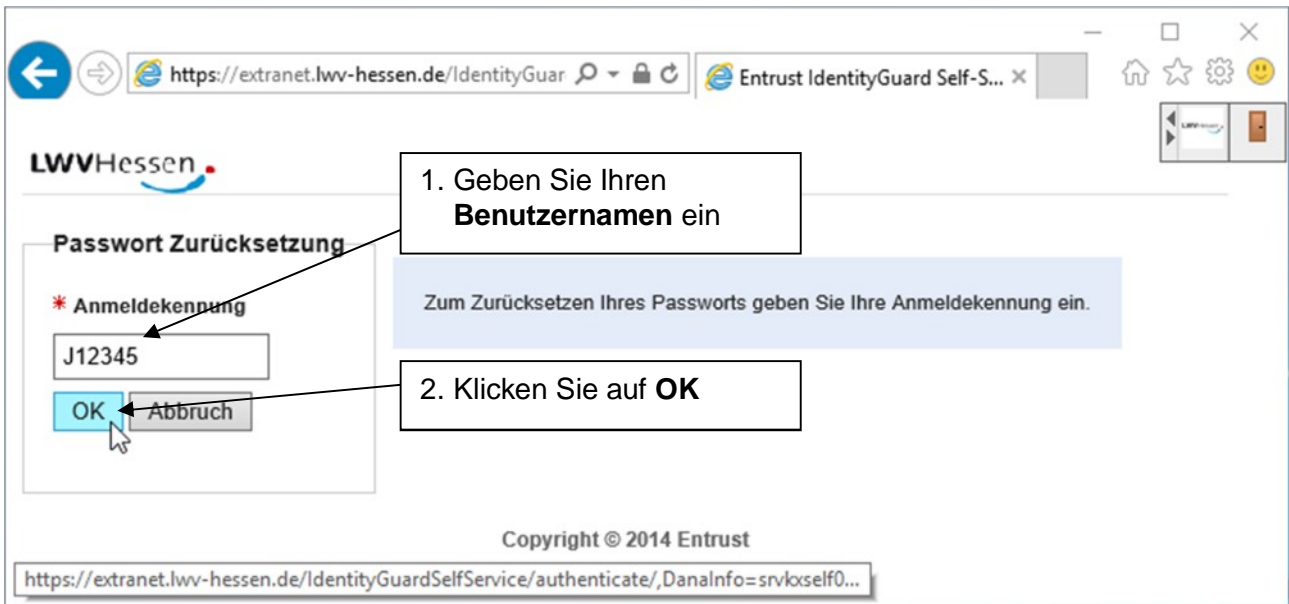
https://extranet.lwv-hessen.de/IdentityGuar

Entrust IdentityGuard Self-S... ×

LWVHessen

1. Geben Sie Ihren **Benutzernamen** ein

Passwort Zurücksetzung

* Anmeldekennung

J12345

OK Abbruch

Zum Zurücksetzen Ihres Passworts geben Sie Ihre Anmeldekennung ein.

2. Klicken Sie auf **OK**

Copyright © 2014 Entrust

https://extranet.lwv-hessen.de/IdentityGuardSelfService/authenticate/,DanaInfo=srvkxself0...